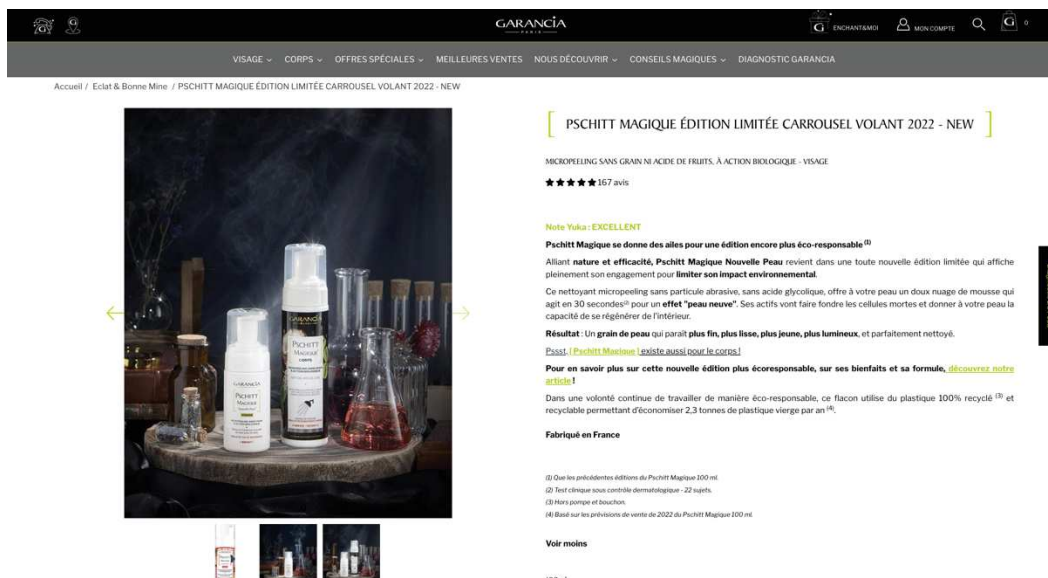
GARANCIA
PARIS

ENCHANT&MOI MON COMPTE 0

VISAGE ⌄ CORPS ⌄ OFFRES SPÉCIALES ⌄ MEILLEURES VENTES NOUS DÉCOUVRIR ⌄ CONSEILS MAGIQUES ⌄ DIAGNOSTIC GARANCIA

Accueil / Eclat & Bonne Mine / PSCHITT MAGIQUE ÉDITION LIMITÉE CARROUSEL VOLANT 2022 - NEW

PSCHITT MAGIQUE ÉDITION LIMITÉE CARROUSEL VOLANT 2022 - NEW

MICROPEELING SANS GRAIN NI ACIDE DE FRUITS, À ACTION BIOLOGIQUE - VISAGE

★★★★★ 167 avis

Note Yuka : EXCELLENT

Pschitt Magique se donne des ailes pour une édition encore plus éco-responsable $^{(1)}$

Alliant nature et efficacité, Pschitt Magique Nouvelle Peau revient dans une toute nouvelle édition limitée qui affiche pleinement son engagement pour limiter son impact environnemental.

Ce nettoyant micropeeling sans particule abrasive, sans acide glycolique, offre à votre peau un doux nuage de mousse qui agit en 30 secondes$^{(2)}$ pour un effet "peau neuve". Ses actifs vont faire fondre les cellules mortes et donner à votre peau la capacité de se régénérer de l'intérieur.

Résultat : Un grain de peau qui paraît plus fin, plus lisse, plus jeune, plus lumineux, et parfaitement nettoyé.

Pssst, [ Pschitt Magique ] existe aussi pour le corps !

Pour en savoir plus sur cette nouvelle édition plus écoresponsable, sur ses bienfaits et sa formule, découvrez notre article !

Dans une volonté continue de travailler de manière éco-responsable, ce flacon utilise du plastique 100% recyclé $^{(3)}$ et recyclable permettant d'économiser 2,3 tonnes de plastique vierge par an $^{(4)}$.

Fabriqué en France

(1) Que les précédentes éditions du Pschitt Magique 100 ml.
(2) Test clinique sous contrôle dermatologique - 22 sujets.
(3) Hors pompe et bouchon.
(4) Basé sur les prévisions de vente de 2022 du Pschitt Magique 100 ml.

Voir moins

GARANCIA
PSCHITT MAGIQUE

PSCHITT MAGIQUE CORPS